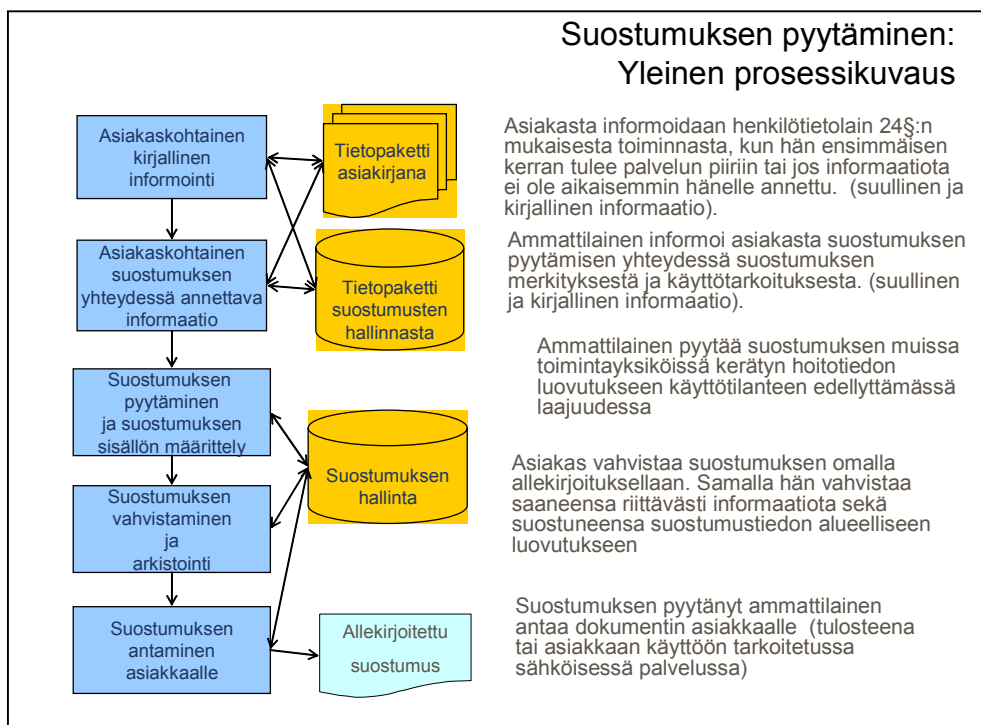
Suostumuksen pyytäminen: Yleinen prosessikuvaus

Asiakaskohtainen kirjallinen informointi

Tietopaketti asiakirjana

Asiakasta informoidaan henkilötietolain 24§:n mukaisesta toiminnasta, kun hän ensimmäisen kerran tulee palvelun piiriin tai jos informaatiota ei ole aikaisemmin hänelle annettu. (suullinen ja kirjallinen informaatio).

Asiakaskohtainen suostumuksen yhteydessä annettava informaatio

Tietopaketti suostumusten hallinnasta

Ammattilainen informoi asiakasta suostumuksen pyytämisen yhteydessä suostumuksen merkityksestä ja käyttötarkoituksesta. (suullinen ja kirjallinen informaatio).

Suostumuksen pyytäminen ja suostumuksen sisällön määrittely

Ammattilainen pyytää suostumuksen muissa toimintayksiköissä kerätyn hoitotiedon luovutukseen käyttötilanteen edellyttämässä laajuudessa

Suostumuksen hallinta

Suostumuksen vahvistaminen ja arkistointi

Asiakas vahvistaa suostumuksen omalla allekirjoituksellaan. Samalla hän vahvistaa saaneensa riittävästi informaatiota sekä suostuneensa suostumustiedon alueelliseen luovutukseen

Suostumuksen antaminen asiakkaalle

Allekirjoitettu suostumus

Suostumuksen pyytänyt ammattilainen antaa dokumentin asiakkaalle (tulosteena tai asiakkaan käyttöön tarkoitetussa sähköisessä palvelussa)